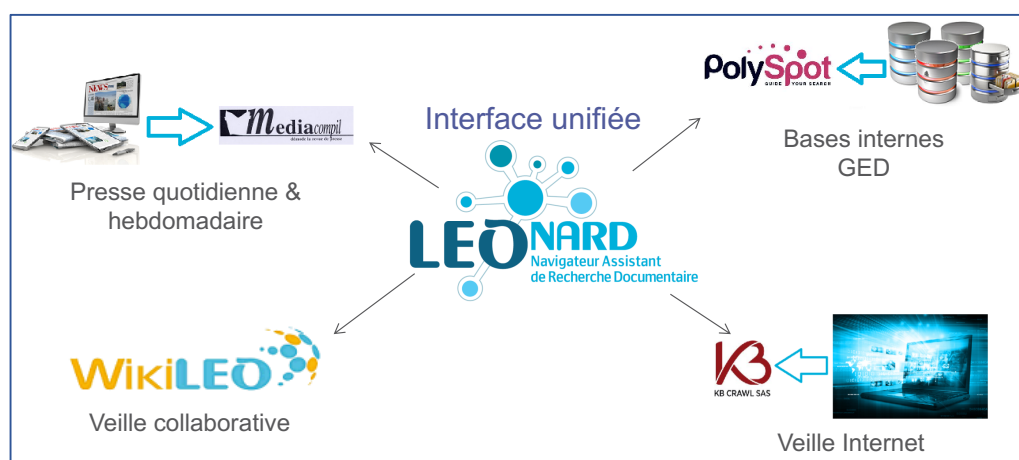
Interface unifiée

Mediacompil
dénude la revue de presse

Presse quotidienne & hebdomadaire

PolySpot
GUIDE YOUR SEARCH

Bases internes GED

LEONARD
Navigateur Assistant de Recherche Documentaire

WikiLEO

Veille collaborative

KB
KB CRAWL SAS

Veille Internet